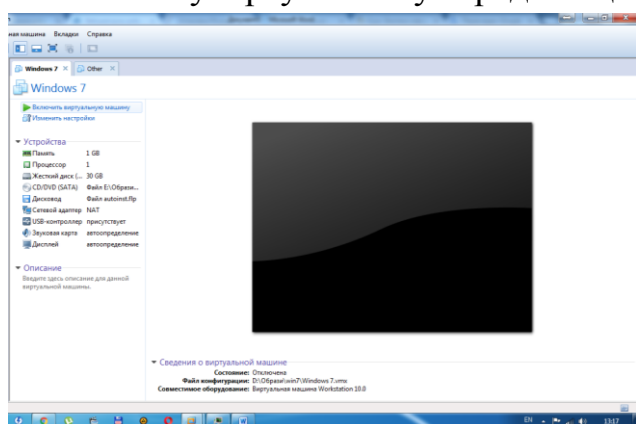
ная машина Вкладки Справка

Windows 7 × Other ×

Windows 7

Включить виртуальную машину
Изменить настройки

▼ Устройства
Память 1 GB
Процессор 1
Жесткий диск (... 30 GB
CD/DVD (SATA) Файл E:\Образи...
Дисковод Файл autoinst.flp
Сетевой адаптер NAT
USB-контроллер присутствует
Звуковая карта автоопределение
Дисплей автоопределение

▼ Описание
Введите здесь описание для данной виртуальной машины.

▼ Сведения о виртуальной машине
Состояние: Отключена
Файл конфигурации: D:\Образ\win7\Windows 7.vmx
Совместимое оборудование: Виртуальная машина Workstation 10.0

EN 13:17